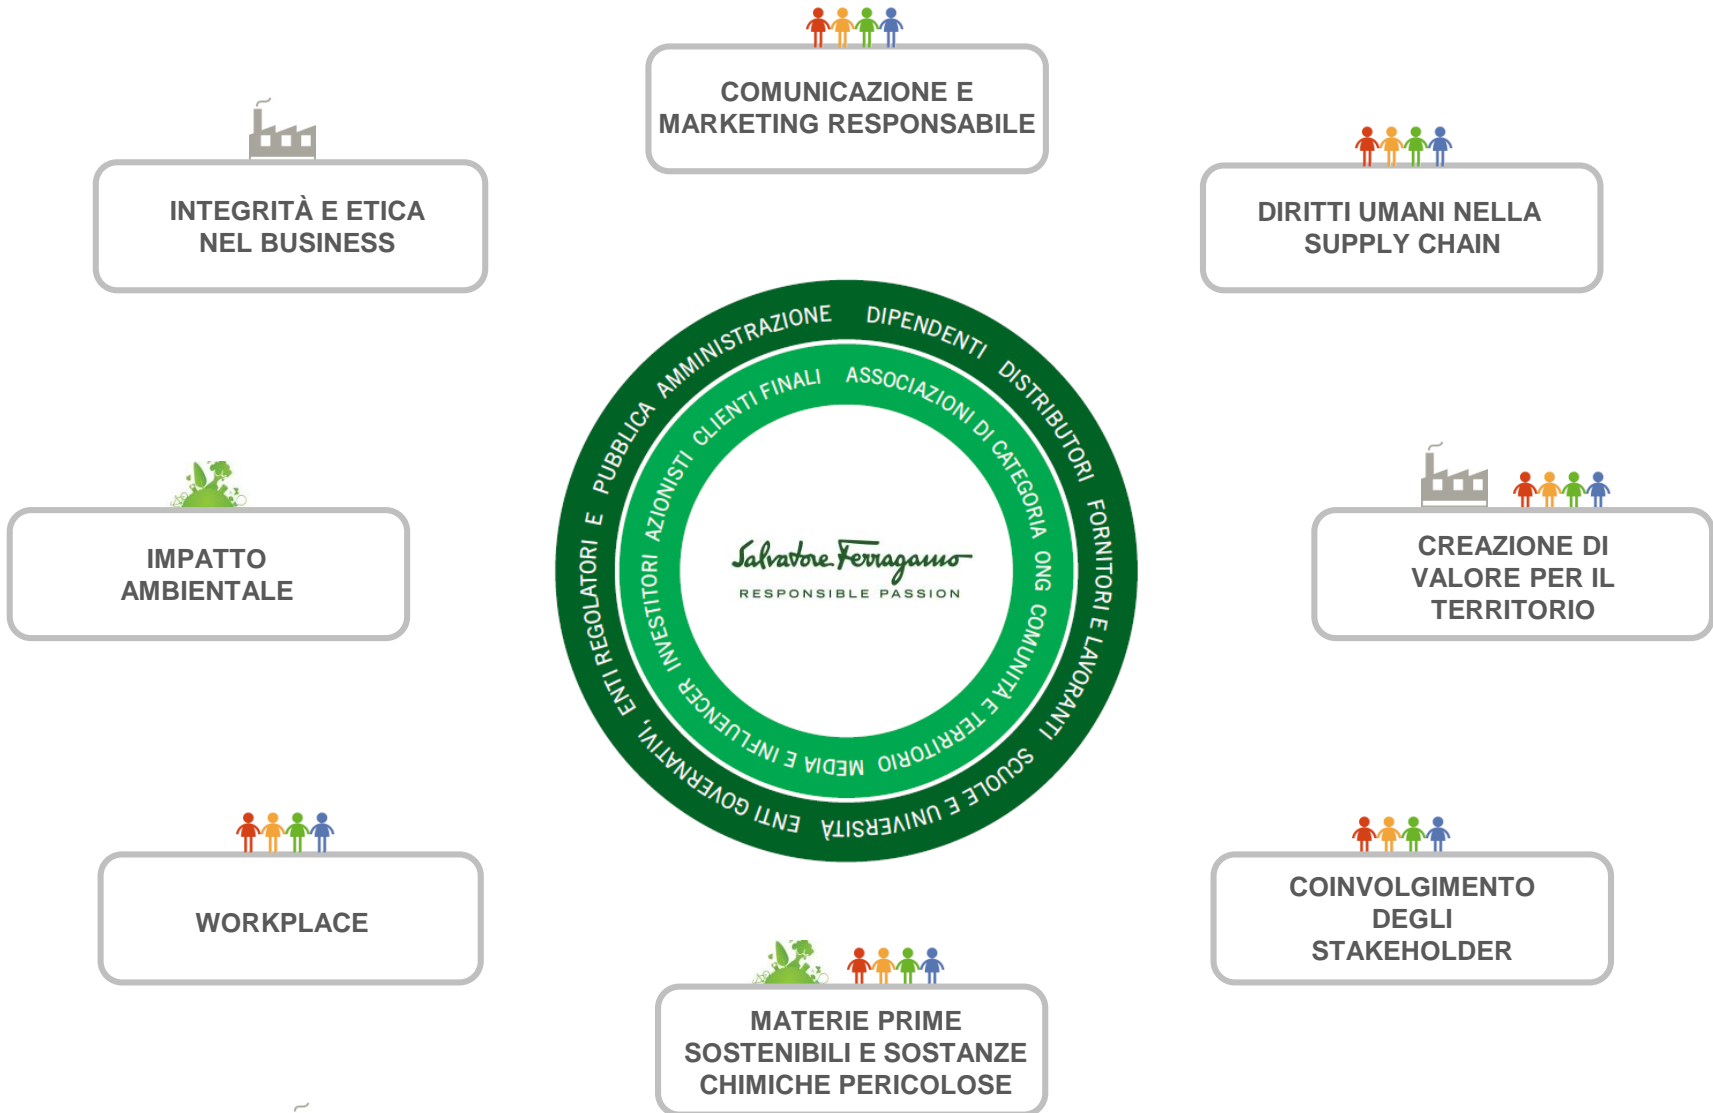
COMUNICAZIONE E MARKETING RESPONSABILE

INTEGRITÀ E ETICA NEL BUSINESS

DIRITTI UMANI NELLA SUPPLY CHAIN

PUBBLICA AMMINISTRAZIONE DIPENDENTI DISTRIBUTORI FORNITORI E LAVORANTI SCUOLE E UNIVERSITÀ ENTI GOVERNATIVI, ENTI REGOLATORI E

CLIENTI FINALI ASSOCIAZIONI DI CATEGORIA ONG COMUNITÀ E TERRITORIO MEDIA E INFLUENCER INVESTITORI AZIONISTI

Salvatore Ferragamo
RESPONSIBLE PASSION

IMPATTO AMBIENTALE

CREAZIONE DI VALORE PER IL TERRITORIO

WORKPLACE

COINVOLGIMENTO DEGLI STAKEHOLDER

MATERIE PRIME SOSTENIBILI E SOSTANZE CHIMICHE PERICOLOSE